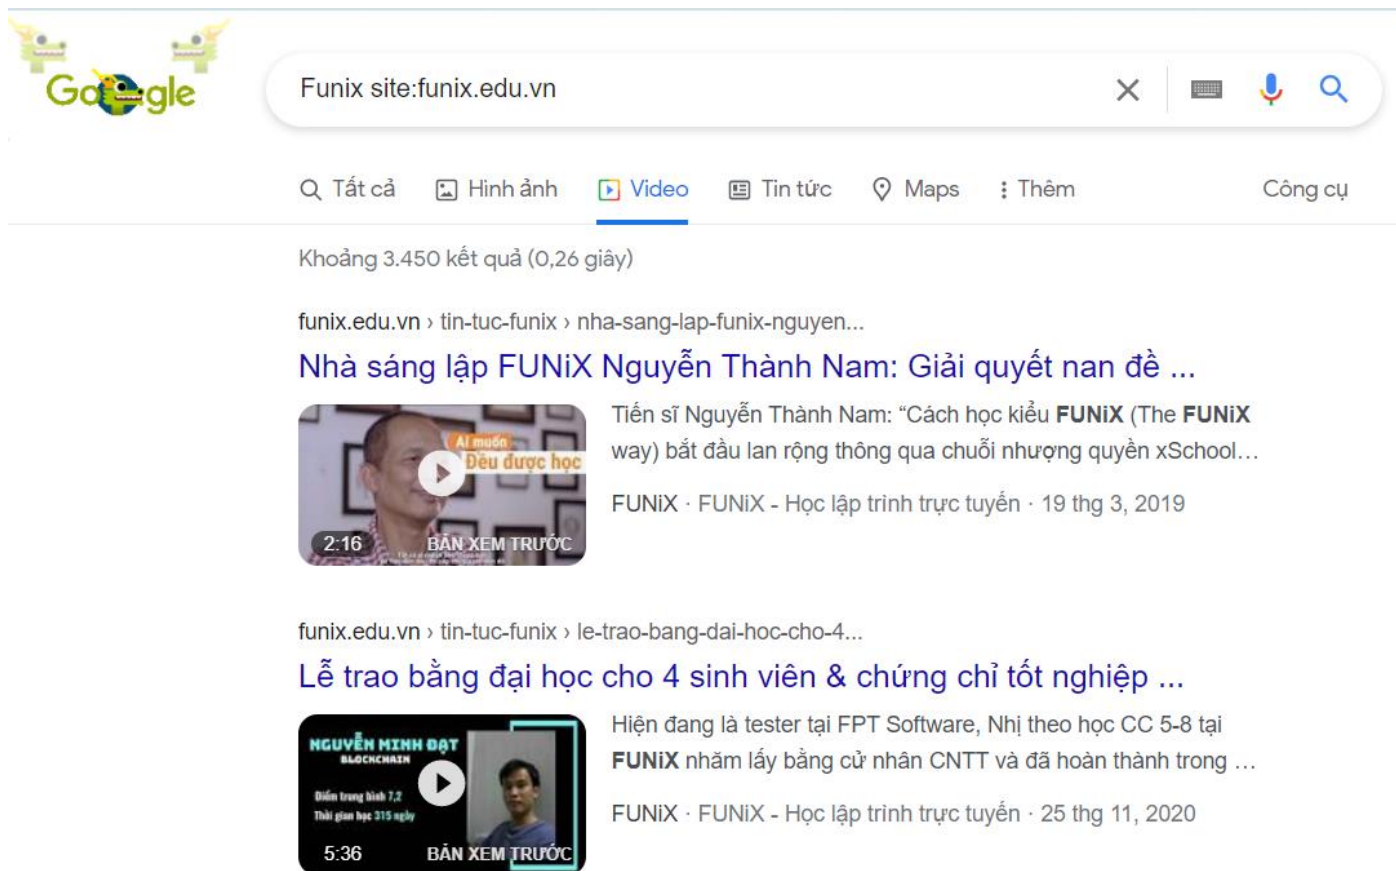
Google

Funix site:funix.edu.vn

Tất cả  Hình ảnh  Video  Tin tức  Maps  Thêm  Công cụ

Khoảng 3.450 kết quả (0,26 giây)

funix.edu.vn › tin-tuc-funix › nha-sang-lap-funix-nguyen...

Nhà sáng lập FUNiX Nguyễn Thành Nam: Giải quyết nan đề ...

Ai muốn Đều được học

2:16  BẢN XEM TRƯỚC

Tiến sĩ Nguyễn Thành Nam: "Cách học kiểu FUNiX (The FUNiX way) bắt đầu lan rộng thông qua chuỗi nhượng quyền xSchool...

FUNiX · FUNiX - Học lập trình trực tuyến · 19 thg 3, 2019

funix.edu.vn › tin-tuc-funix › le-trao-bang-dai-hoc-cho-4...

Lễ trao bằng đại học cho 4 sinh viên & chứng chỉ tốt nghiệp ...

NGUYỄN MINH ĐẠT BLOCKCHAIN Điểm trung bình 7,2 Thời gian học 315 ngày

5:36  BẢN XEM TRƯỚC

Hiện đang là tester tại FPT Software, Nhị theo học CC 5-8 tại FUNiX nhằm lấy bằng cử nhân CNTT và đã hoàn thành trong ...

FUNiX · FUNiX - Học lập trình trực tuyến · 25 thg 11, 2020